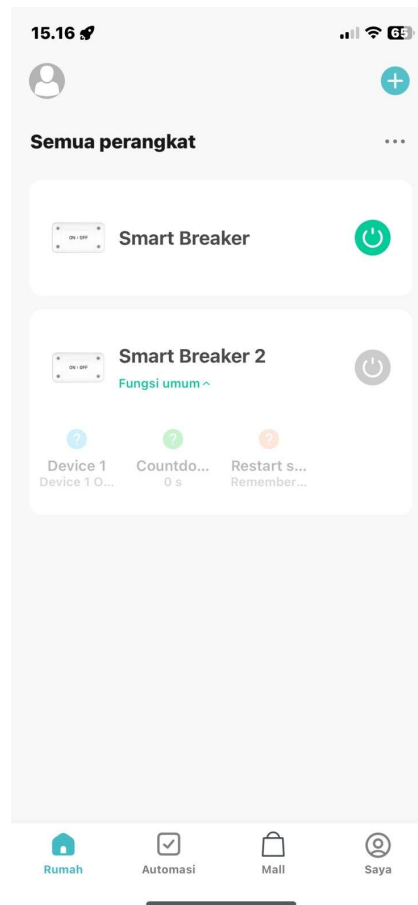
15.16

65

Semua perangkat

...

ON / OFF

Smart Breaker

ON / OFF

Smart Breaker 2

Fungsi umum ^

?

Device 1

Device 1 O...

?

Countdo...

0 s

?

Restart s...

Remember...

Rumah

Automasi

Mall

Saya